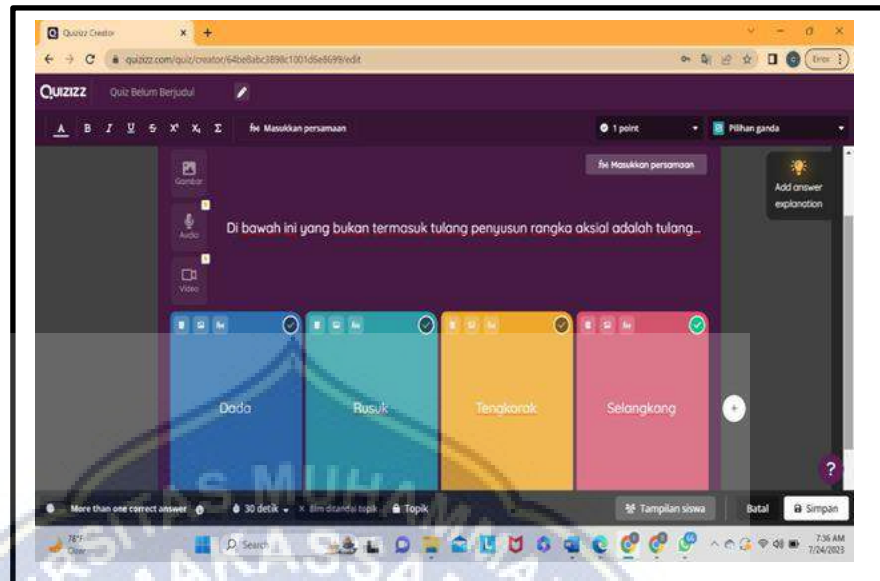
Quizizz Creator
quizizz.com/quiz/creator/64be8abc3898c1001d6e8699/edit
Error
QUIZIZZ Quiz Belum Berjudul
A B I U S $x^2$ $x_2$ Σ f(x) Masukkan persamaan
1 point
Pilihan ganda
Gambar
Audio
Video
f(x) Masukkan persamaan
Add answer explanation
Di bawah ini yang bukan termasuk tulang penyusun rangka aksial adalah tulang...
Dada
Rusuk
Tengkorak
Selangkang
?
More than one correct answer
30 detik
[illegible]
Topik
Tampilan siswa
Batal
Simpan
78°F Clear
Search
7:36 AM 7/24/2023